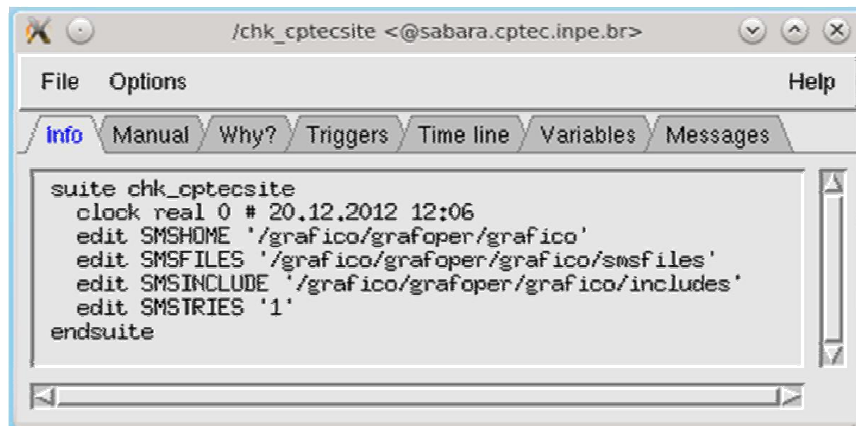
/chk_cptecsite <@sabara.cptec.inpe.br>

File Options Help

Info Manual Why? Triggers Time line Variables Messages

suite chk_cptecsite
clock real 0 # 20.12.2012 12:06
edit SMSHOME '/grafico/grafoper/grafico'
edit SMSFILES '/grafico/grafoper/grafico/smsfiles'
edit SMSINCLUDE '/grafico/grafoper/grafico/includes'
edit SMSTRIES '1'
endsuite